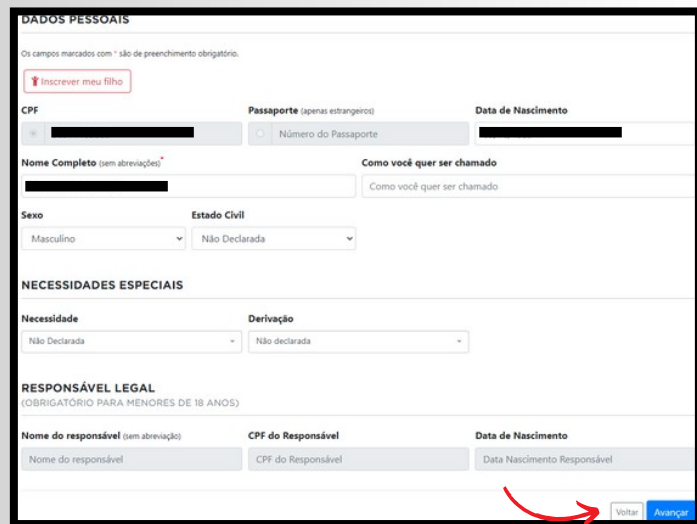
DADOS PESSOAIS

Os campos marcados com * são de preenchimento obrigatório.

Inscrever meu filho

CPF

Passaporte (apenas estrangeiros)

Número do Passaporte

Data de Nascimento

Nome Completo (sem abreviações)*

Como você quer ser chamado

Como você quer ser chamado

Sexo

Masculino

Estado Civil

Não Declarada

NECESSIDADES ESPECIAIS

Necessidade

Não Declarada

Derivação

Não declarada

RESPONSÁVEL LEGAL
(OBRIGATÓRIO PARA MENORES DE 18 ANOS)

Nome do responsável (sem abreviação)

Nome do responsável

CPF do Responsável

CPF do Responsável

Data de Nascimento

Data Nascimento Responsável

Voltar

Avançar